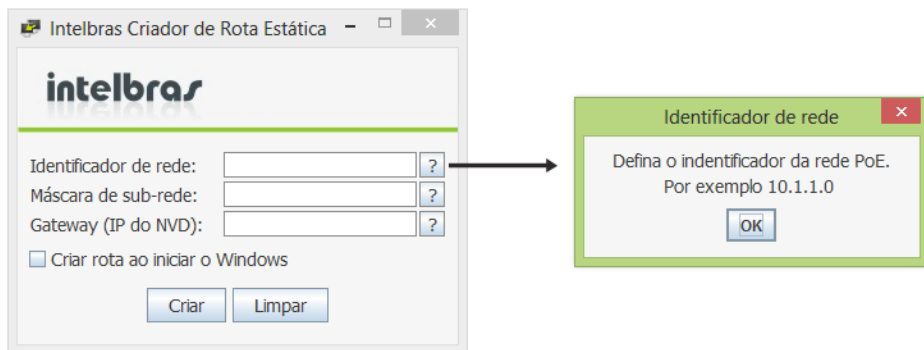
Intelbras Criador de Rota Estática

intelbras

Identificador de rede: ?
Máscara de sub-rede: ?
Gateway (IP do NVD): ?

Criar rota ao iniciar o Windows

Criar Limpar

Identificador de rede

Defina o indentificador da rede PoE.
Por exemplo 10.1.1.0

OK